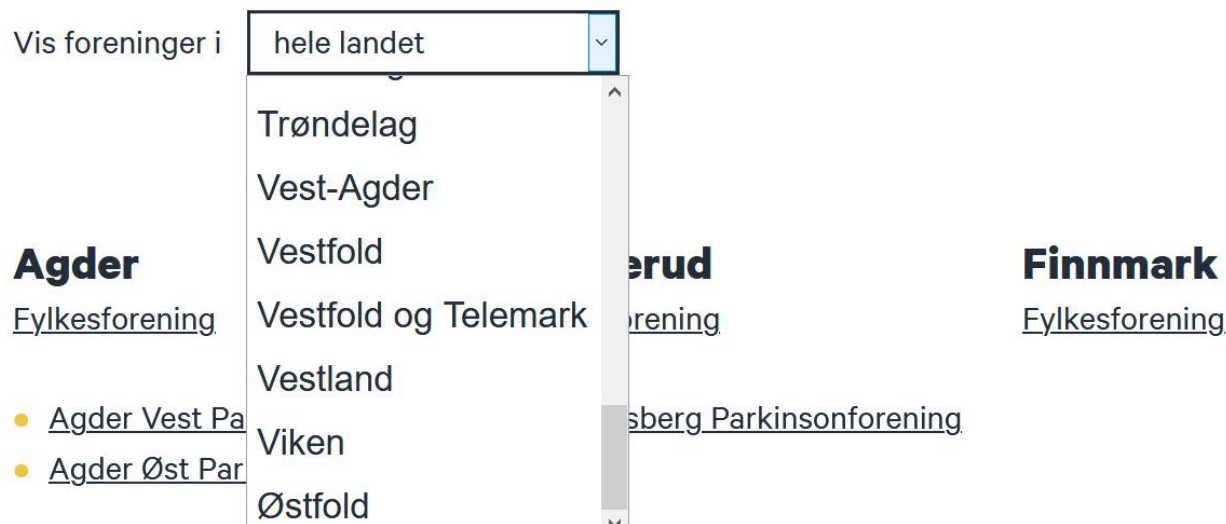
Vis foreninger i hele landet

Trøndelag
Vest-Agder
Vestfold
Vestfold og Telemark
Vestland
Viken
Østfold

Agder
Fylkesforening

erud
orening

Finnmark
Fylkesforening

- Agder Vest Pa
- Agder Øst Par

sberg Parkinsonforening